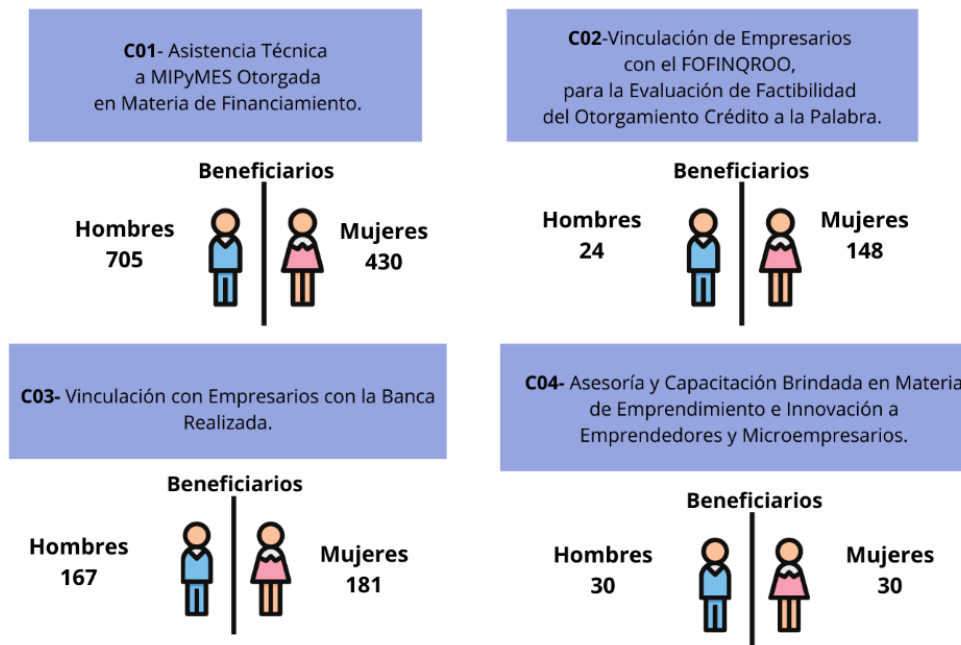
**C01**- Asistencia Técnica a MIPyMES Otorgada en Materia de Financiamiento.

Beneficiarios

Hombres 705

Mujeres 430

**C02**-Vinculación de Empresarios con el FOFINQROO, para la Evaluación de Factibilidad del Otorgamiento Crédito a la Palabra.

Beneficiarios

Hombres 24

Mujeres 148

**C03-** Vinculación con Empresarios con la Banca Realizada.

Beneficiarios

Hombres 167

Mujeres 181

**C04-** Asesoría y Capacitación Brindada en Materia de Emprendimiento e Innovación a Emprendedores y Microempresarios.

Beneficiarios

Hombres 30

Mujeres 30